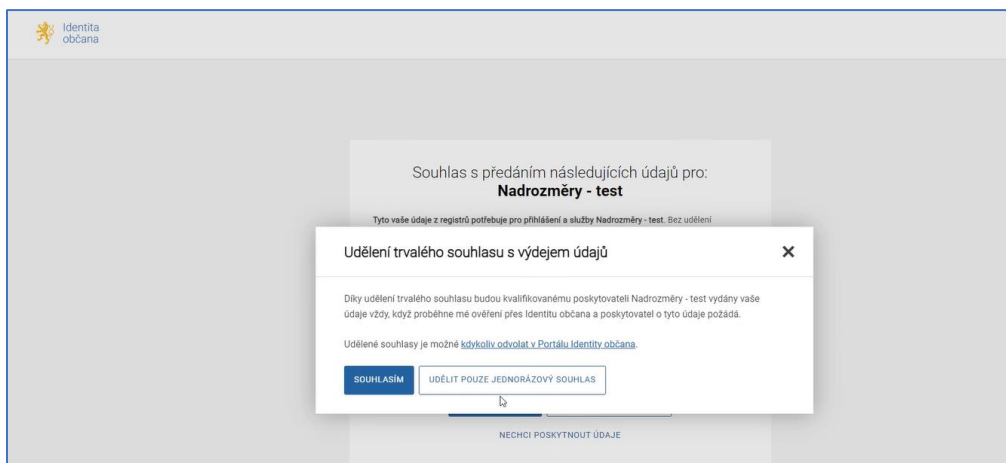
Identita občana

Souhlas s předáním následujících údajů pro:
Nadrozměry - test

Tyto vaše údaje z registrů potřebuje pro přihlášení a služby Nadrozměry - test. Bez udělení

Udělení trvalého souhlasu s výdejem údajů

×

Díky udělení trvalého souhlasu budou kvalifikovanému poskytovateli Nadrozměry - test vydány vaše údaje vždy, když proběhne mé ověření přes Identitu občana a poskytovatel o tyto údaje požádá.

Udělené souhlasy je možné kdykoliv odvolat v Portálu Identity občana.

SOUHLASÍM

UDĚLIT POUZE JEDNORÁZOVÝ SOUHLAS

NECHCI POSKYTNOUT ÚDAJE